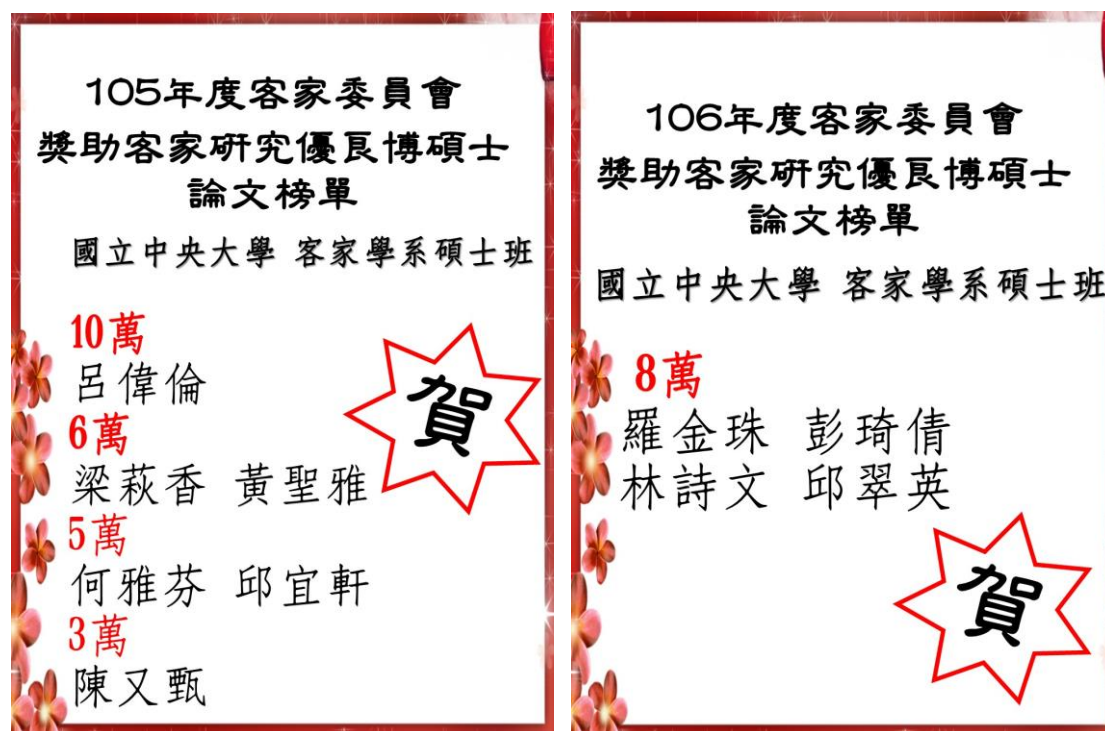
105年度客家委員會
獎助客家研究優良博碩士
論文榜單

國立中央大學 客家學系碩士班

10萬
呂偉倫
6萬
梁萩香 黃聖雅
5萬
何雅芬 邱宜軒
3萬
陳又甄

賀

106年度客家委員會
獎助客家研究優良博碩士
論文榜單

國立中央大學 客家學系碩士班

8萬
羅金珠 彭琦倩
林詩文 邱翠英

賀